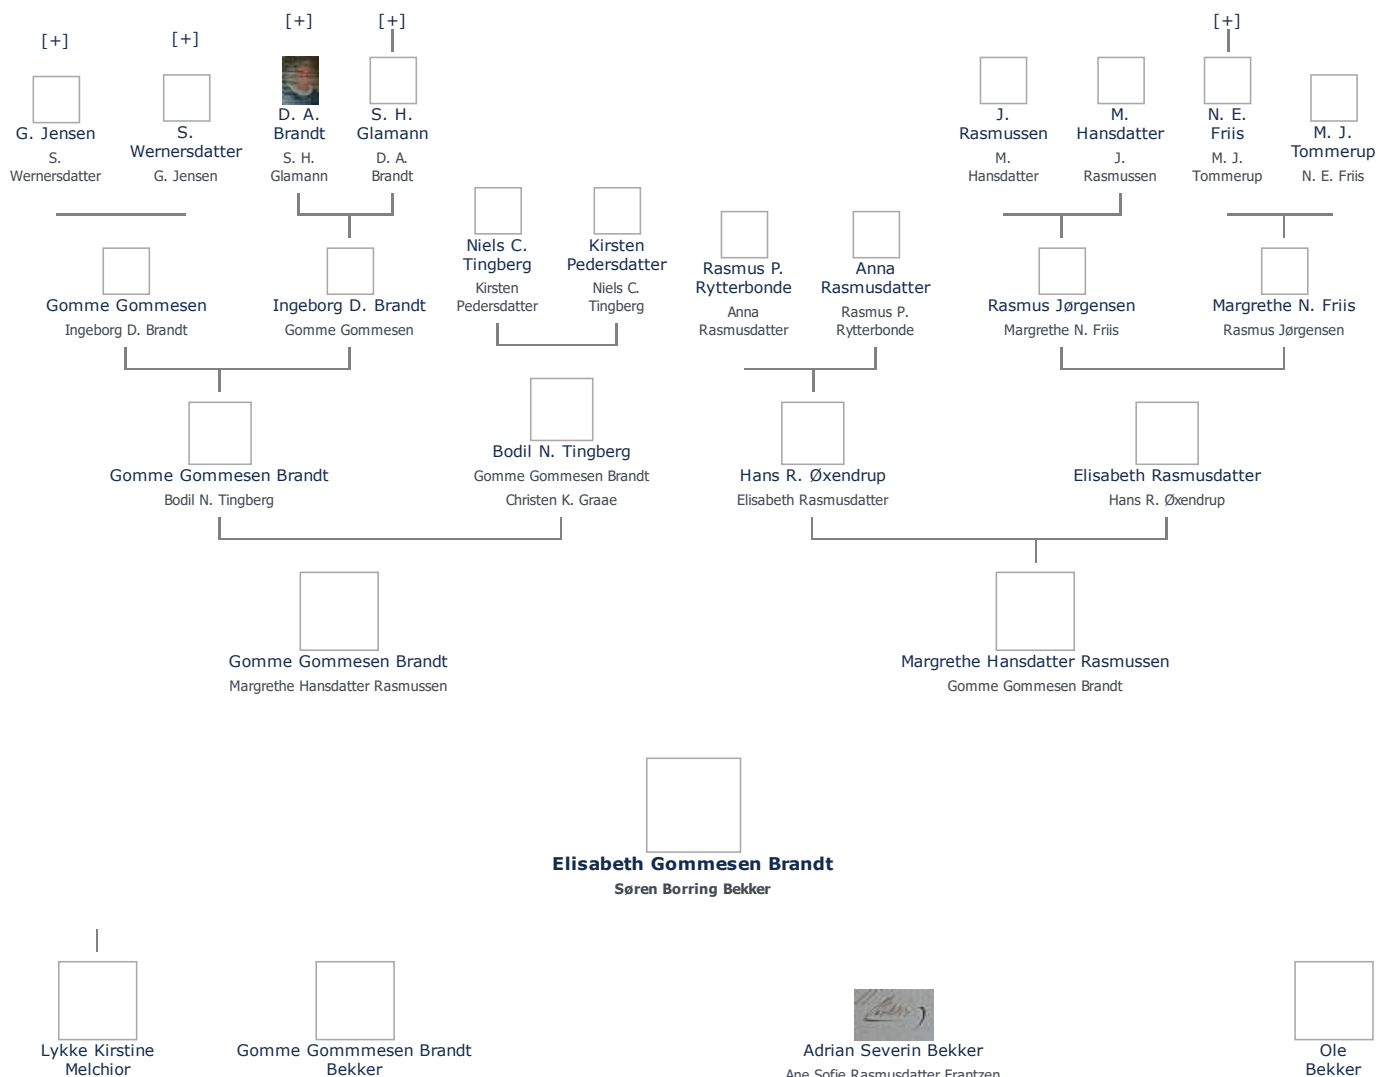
[+] [+] [+] [+] [+]

G. Jensen
S. Wernersdatter

S. Wernersdatter
G. Jensen

D. A. Brandt
S. H. Glamann

S. H. Glamann
D. A. Brandt

J. Rasmussen
M. Hansdatter

M. Hansdatter
J. Rasmussen

N. E. Friis
M. J. Tommerup

M. J. Tommerup
N. E. Friis

Niels C. Tingberg
Kirsten Pedersdatter

Kirsten Pedersdatter
Niels C. Tingberg

Rasmus P. Rytterbonde
Anna Rasmusdatter

Anna Rasmusdatter
Rasmus P. Rytterbonde

Gomme Gommesen
Ingeborg D. Brandt

Ingeborg D. Brandt
Gomme Gommesen

Rasmus Jørgensen
Margrethe N. Friis

Margrethe N. Friis
Rasmus Jørgensen

Bodil N. Tingberg
Gomme Gommesen Brandt
Christen K. Graae

Gomme Gommesen Brandt
Bodil N. Tingberg

Hans R. Øxendrup
Elisabeth Rasmusdatter

Elisabeth Rasmusdatter
Hans R. Øxendrup

Gomme Gommesen Brandt
Margrethe Hansdatter Rasmussen

Margrethe Hansdatter Rasmussen
Gomme Gommesen Brandt

Elisabeth Gommesen Brandt
Søren Borring Bekker

Lykke Kirstine Melchior

Gomme Gommmesen Brandt Bekker

Adrian Severin Bekker
Ane Sofie Rasmusdatter Frantzen

Ole Bekker